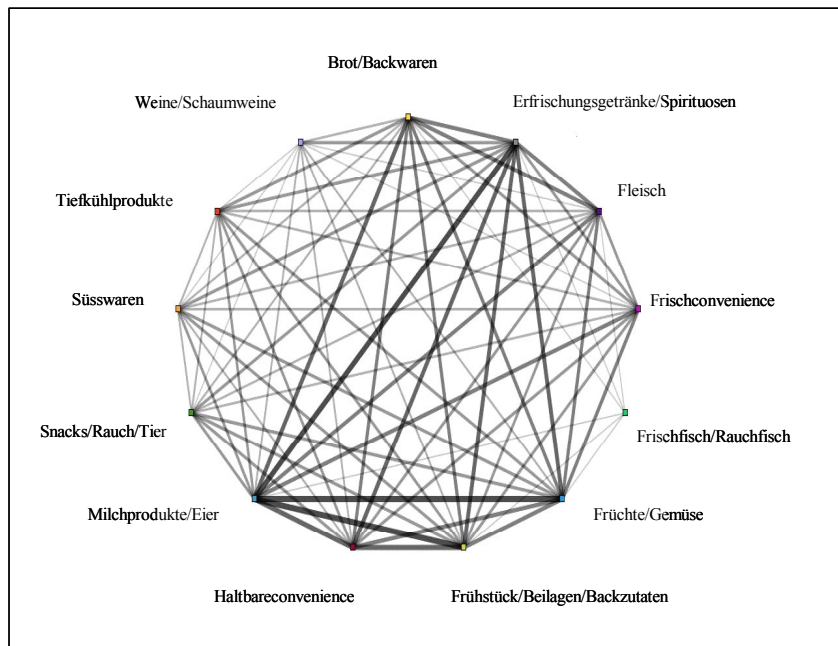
Brot/Backwaren

Weine/Schaumweine

Erfrischungsgetränke/Spirituosen

Tiefkühlprodukte

Fleisch

Süsswaren

Frischconvenience

Snacks/Rauch/Tier

Frischfisch/Rauchfisch

Milchprodukte/Eier

Früchte/Gemüse

Haltbareconvenience

Frühstück/Beilagen/Backzutaten